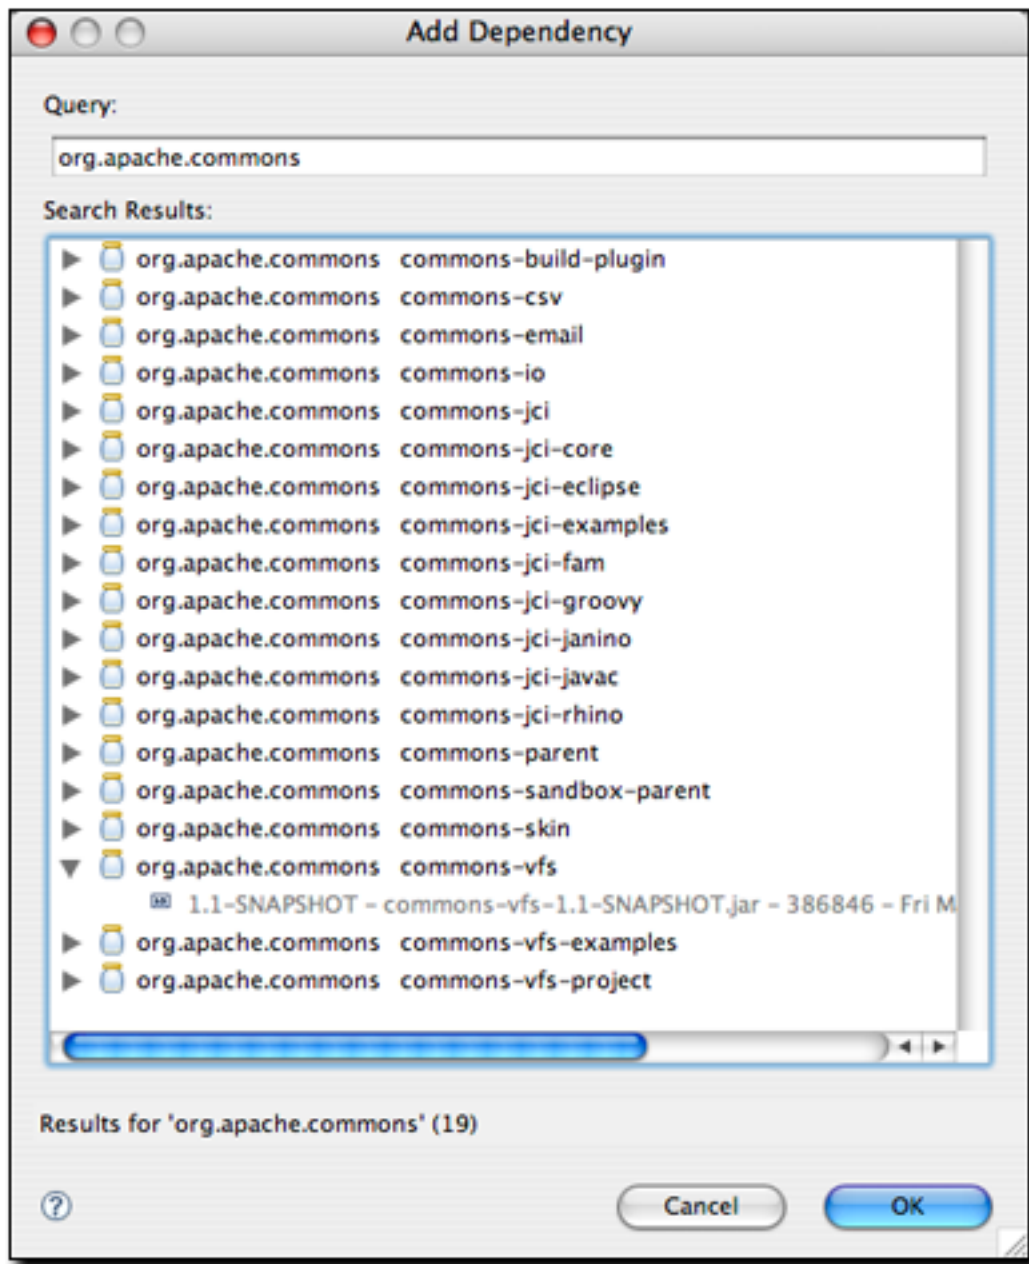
Add Dependency

Query:

org.apache.commons

Search Results:

org.apache.commons commons-build-plugin
org.apache.commons commons-csv
org.apache.commons commons-email
org.apache.commons commons-io
org.apache.commons commons-jci
org.apache.commons commons-jci-core
org.apache.commons commons-jci-eclipse
org.apache.commons commons-jci-examples
org.apache.commons commons-jci-fam
org.apache.commons commons-jci-groovy
org.apache.commons commons-jci-janino
org.apache.commons commons-jci-javac
org.apache.commons commons-jci-rhino
org.apache.commons commons-parent
org.apache.commons commons-sandbox-parent
org.apache.commons commons-skin
org.apache.commons commons-vfs
1.1-SNAPSHOT - commons-vfs-1.1-SNAPSHOT.jar - 386846 - Fri M
org.apache.commons commons-vfs-examples
org.apache.commons commons-vfs-project

Results for 'org.apache.commons' (19)

?

Cancel

OK